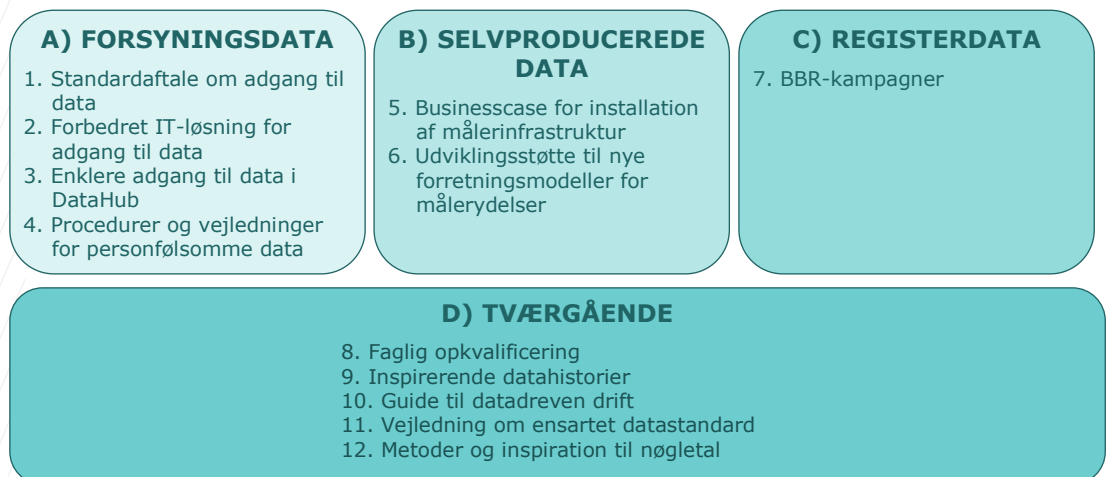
A) FORSYNINGSDATA

1. Standardaftale om adgang til data
2. Forbedret IT-løsning for adgang til data
3. Enklere adgang til data i DataHub
4. Procedurer og vejledninger for personfølsomme data

B) SELVPRODUCEREDE DATA

5. Businesscase for installation af målerinfrastruktur
6. Udviklingsstøtte til nye forretningsmodeller for målerydelser

C) REGISTERDATA

7. BBR-kampagner

D) TVÆRGÅENDE

8. Faglig opkvalificering
9. Inspirerende datahistorier
10. Guide til datadreven drift
11. Vejledning om ensartet datastandard
12. Metoder og inspiration til nøgletal